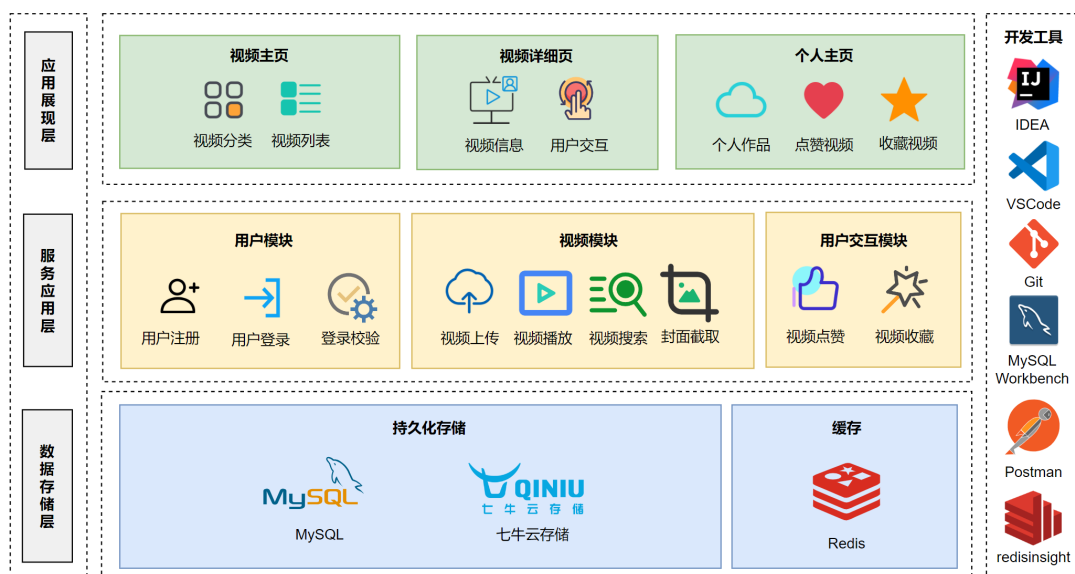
应用展现层

视频主页
视频分类 视频列表

视频详细页
视频信息 用户交互

个人主页
个人作品 点赞视频 收藏视频

服务应用层

用户模块
用户注册 用户登录 登录校验

视频模块
视频上传 视频播放 视频搜索 封面截取

用户交互模块
视频点赞 视频收藏

数据存储层

持久化存储
MySQL
MySQL
QINIU
七牛云存储
七牛云存储

缓存
Redis

开发工具
IJ
IDEA
VSCode
Git
MySQL Workbench
Postman
redisinsight